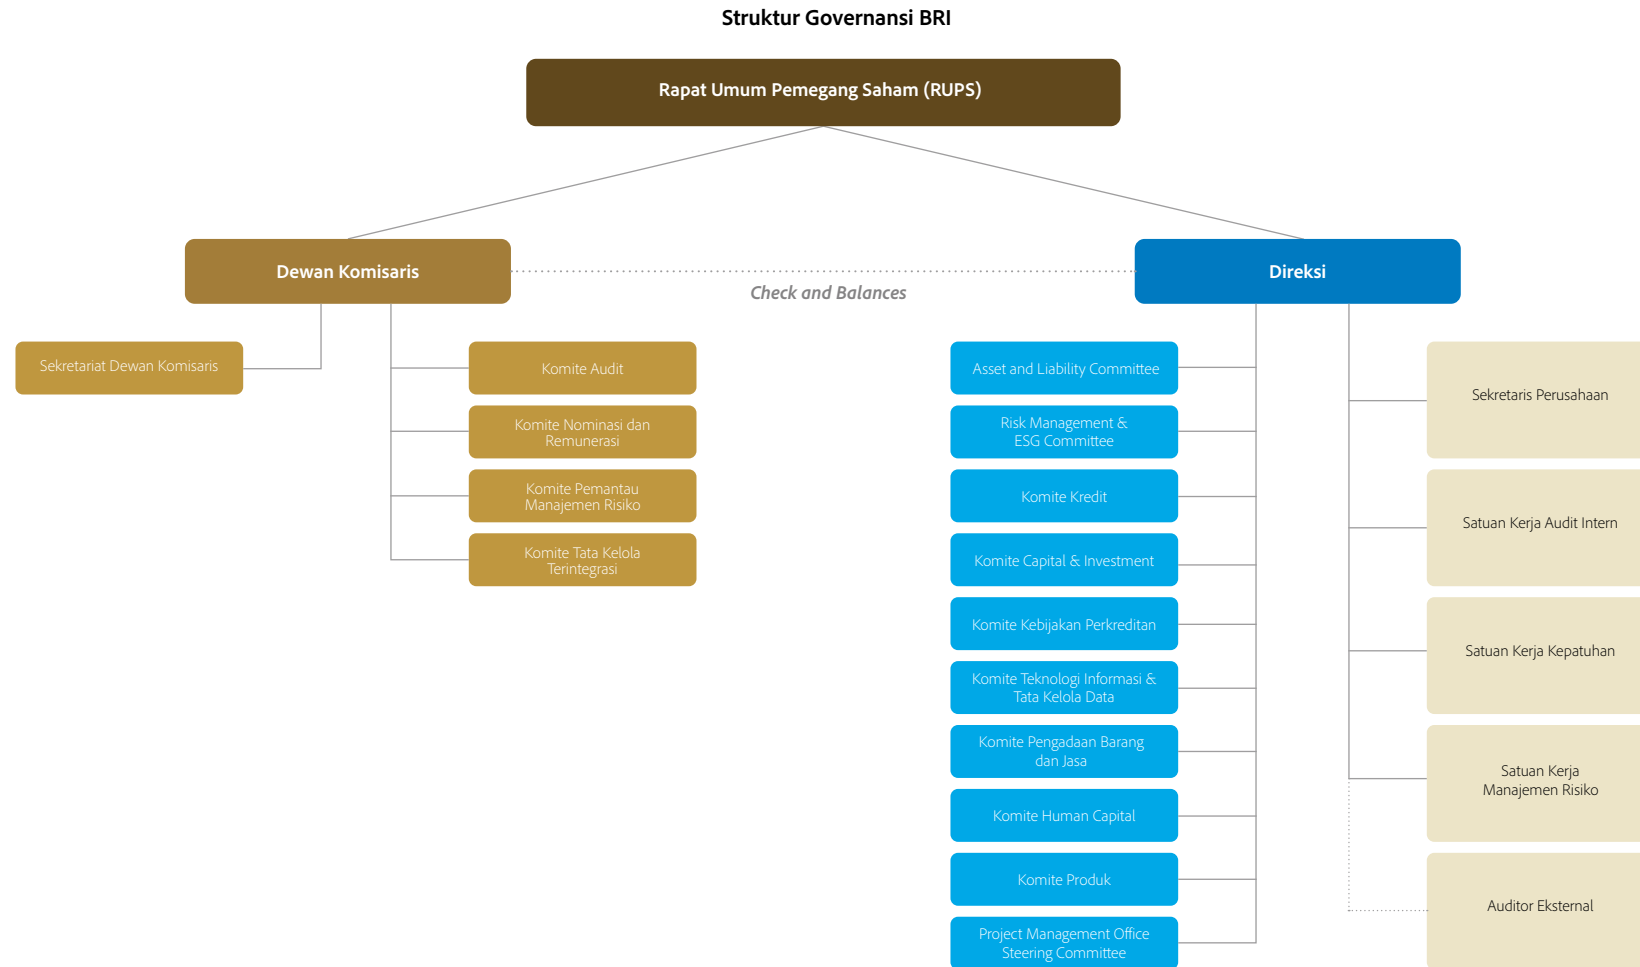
Struktur Governansi BRI

Rapat Umum Pemegang Saham (RUPS)

Dewan Komisaris

Check and Balances

Direksi

Sekretariat Dewan Komisaris

Komite Audit

Komite Nominasi dan Remunerasi

Komite Pemantau Manajemen Risiko

Komite Tata Kelola Terintegrasi

Asset and Liability Committee

Risk Management & ESG Committee

Komite Kredit

Komite Capital & Investment

Komite Kebijakan Perkreditan

Komite Teknologi Informasi & Tata Kelola Data

Komite Pengadaan Barang dan Jasa

Komite Human Capital

Komite Produk

Project Management Office Steering Committee

Sekretaris Perusahaan

Satuan Kerja Audit Intern

Satuan Kerja Kepatuhan

Satuan Kerja Manajemen Risiko

Auditor Eksternal